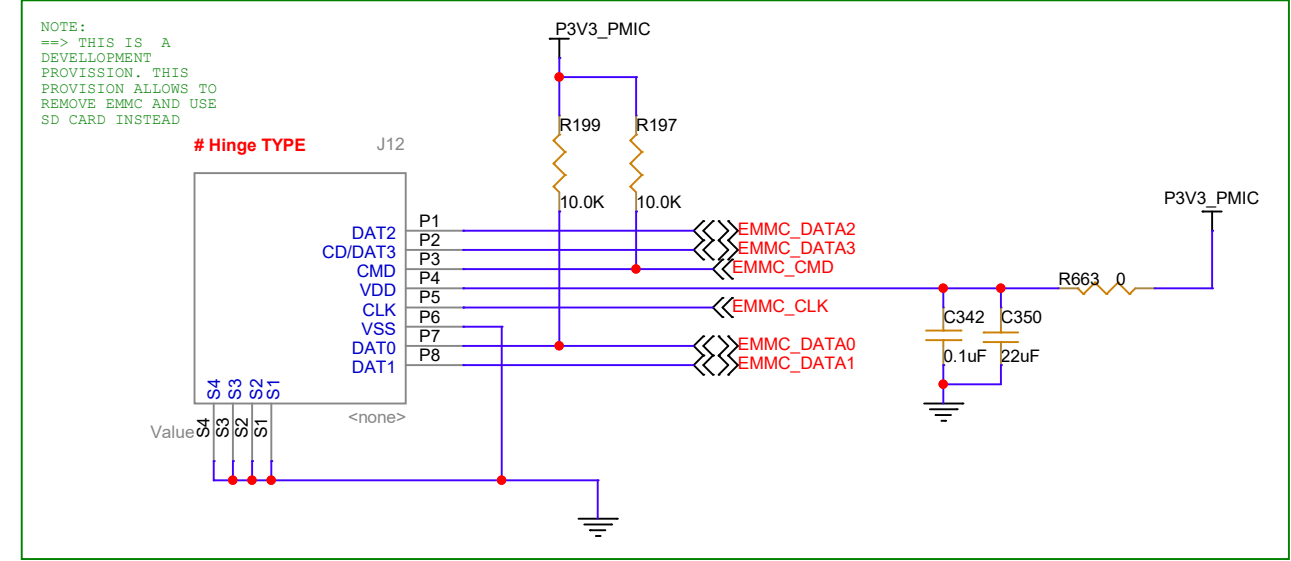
NOTE:
==> THIS IS A DEVELLOPMENT PROVISSION. THIS PROVISION ALLOWS TO REMOVE EMMC AND USE SD CARD INSTEAD

P3V3_PMIC

# Hinge TYPE

J12

R199
10.0K
R197
10.0K

DAT2
CD/DAT3
CMD
VDD
CLK
VSS
DAT0
DAT1

P1
P2
P3
P4
P5
P6
P7
P8

EMMC_DATA2
EMMC_DATA3
EMMC_CMD
EMMC_CLK
EMMC_DATA0
EMMC_DATA1

P3V3_PMIC
R663 0
C342
0.1uF
C350
22uF

S4 S3 S2 S1
<none>
Value S4 S3 S2 S1